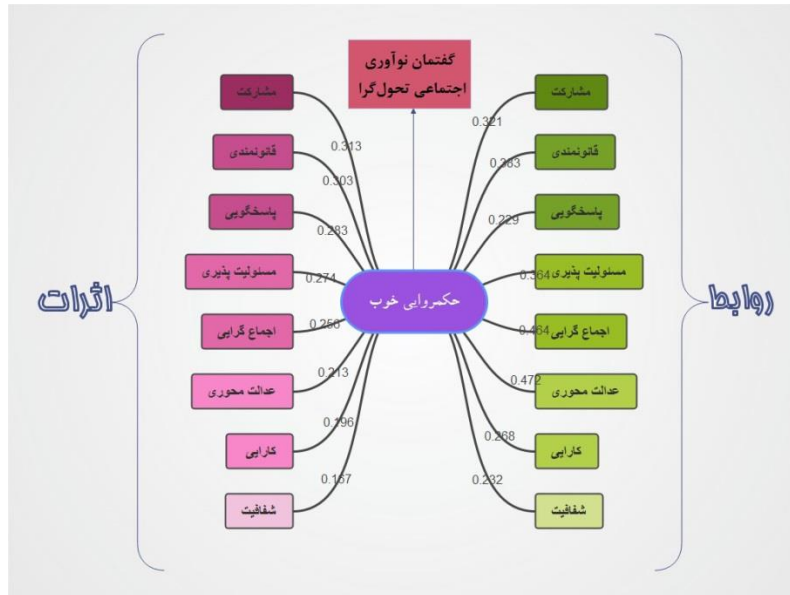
گفتمان نوآوری اجتماعی تحول‌گرا

حکمروایی خوب

اثرات

مشارکت
0.313
قانونمندی
0.303
پاسخگویی
0.283
مسئولیت پذیری
0.274
اجماع گرایی
0.256
عدالت محوری
0.213
کارایی
0.196
شفافیت
0.167

روابط

مشارکت
0.321
قانونمندی
0.363
پاسخگویی
0.229
مسئولیت پذیری
0.364
اجماع گرایی
0.464
عدالت محوری
0.472
کارایی
0.268
شفافیت
0.232